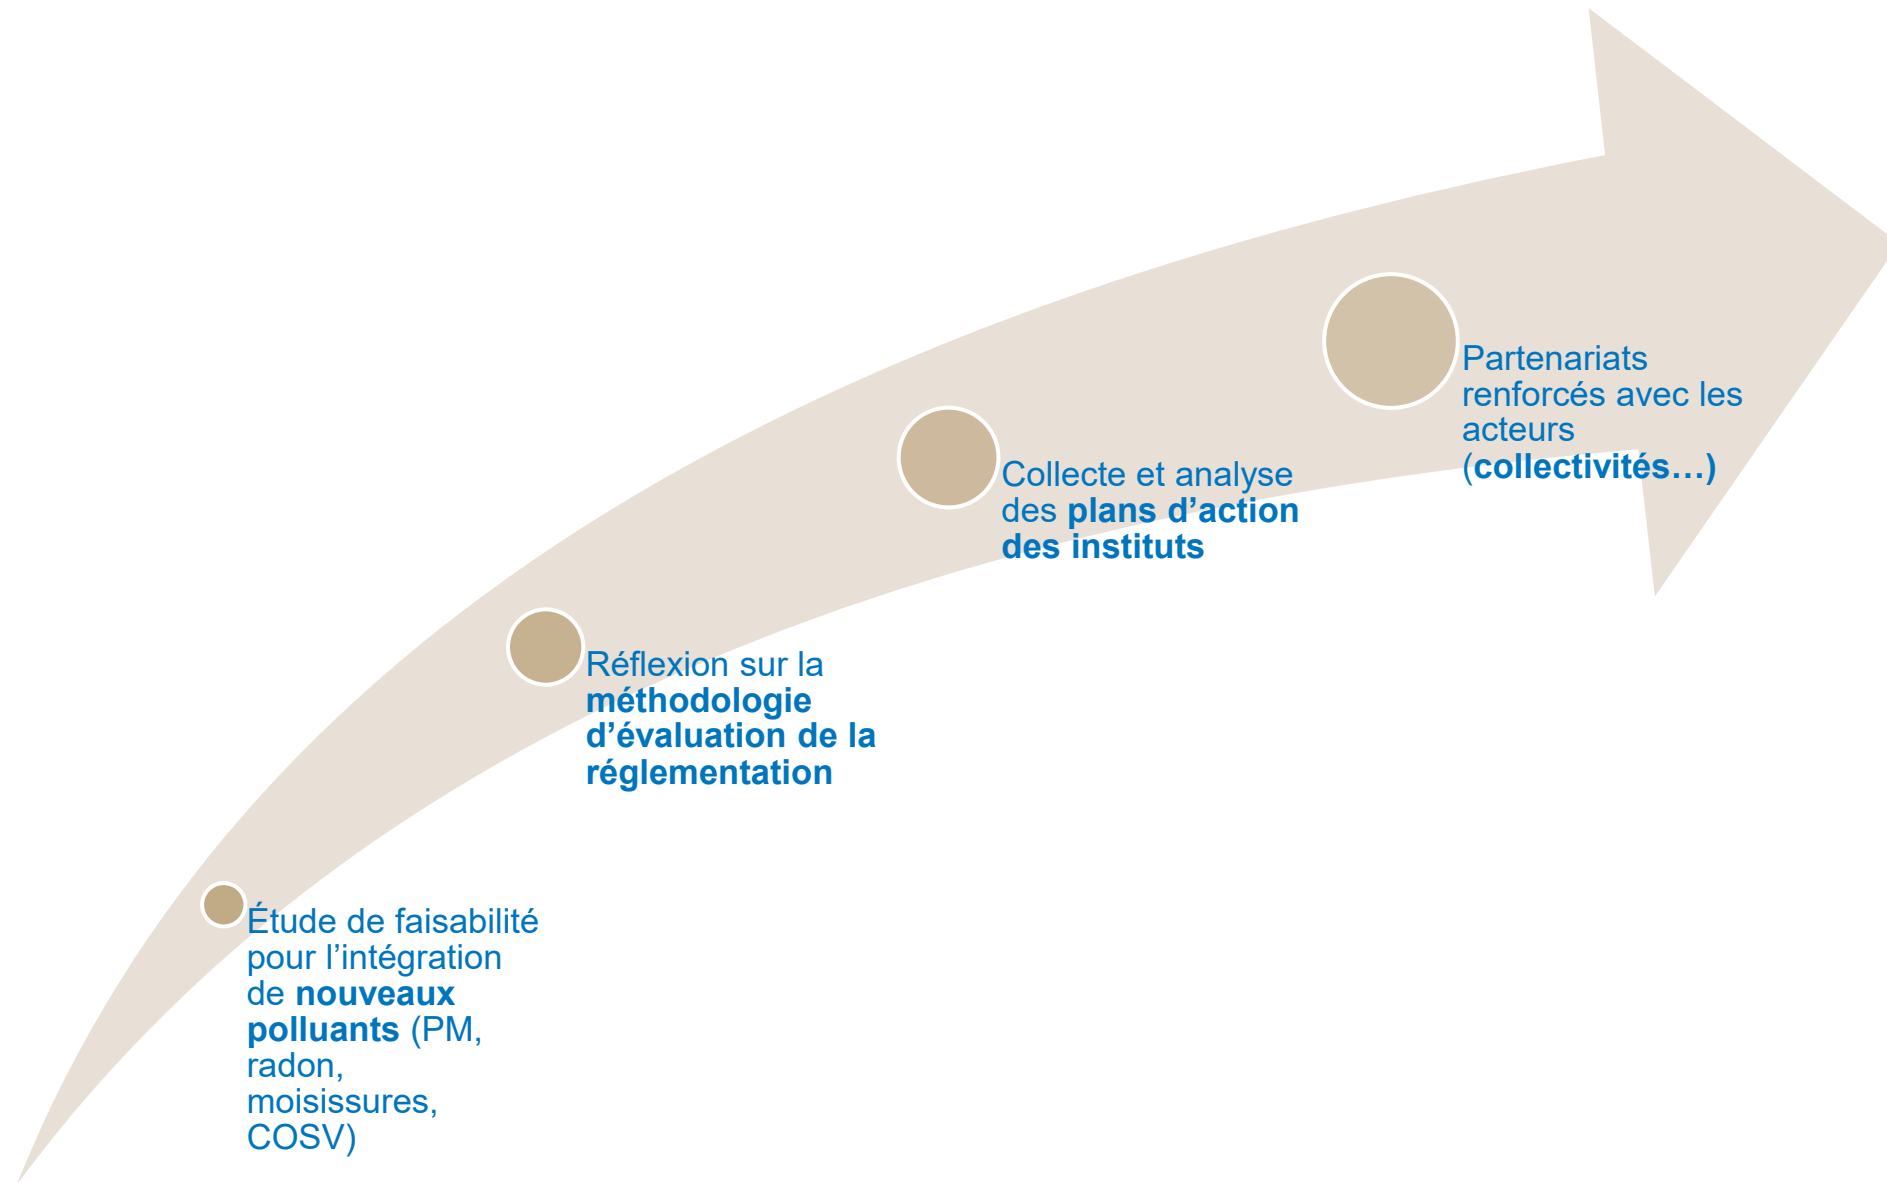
Étude de faisabilité pour l’intégration de nouveaux polluants (PM, radon, moisissures, COSV)

Réflexion sur la méthodologie d’évaluation de la réglementation

Collecte et analyse des plans d’action des instituts

Partenariats renforcés avec les acteurs (collectivités…)